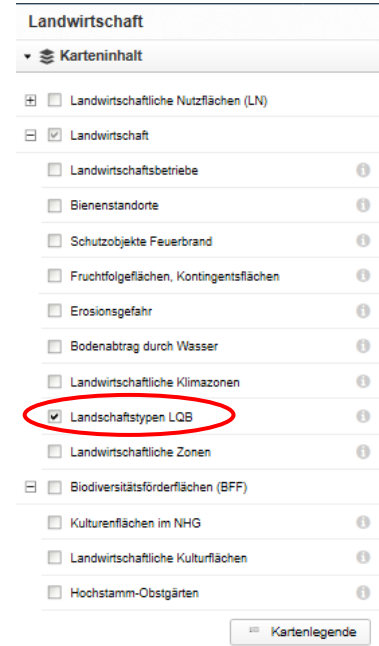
Landwirtschaft

Karteninhalt

Landwirtschaftliche Nutzflächen (LN)

Landwirtschaft

Landwirtschaftsbetriebe

Bienenstandorte

Schutzobjekte Feuerbrand

Fruchtfolgeflächen, Kontingentsflächen

Erosionsgefahr

Bodenabtrag durch Wasser

Landwirtschaftliche Klimazonen

Landschaftstypen LQB

Landwirtschaftliche Zonen

Biodiversitätsförderflächen (BFF)

Kulturenflächen im NHG

Landwirtschaftliche Kulturflächen

Hochstamm-Obstgärten

Kartenlegende